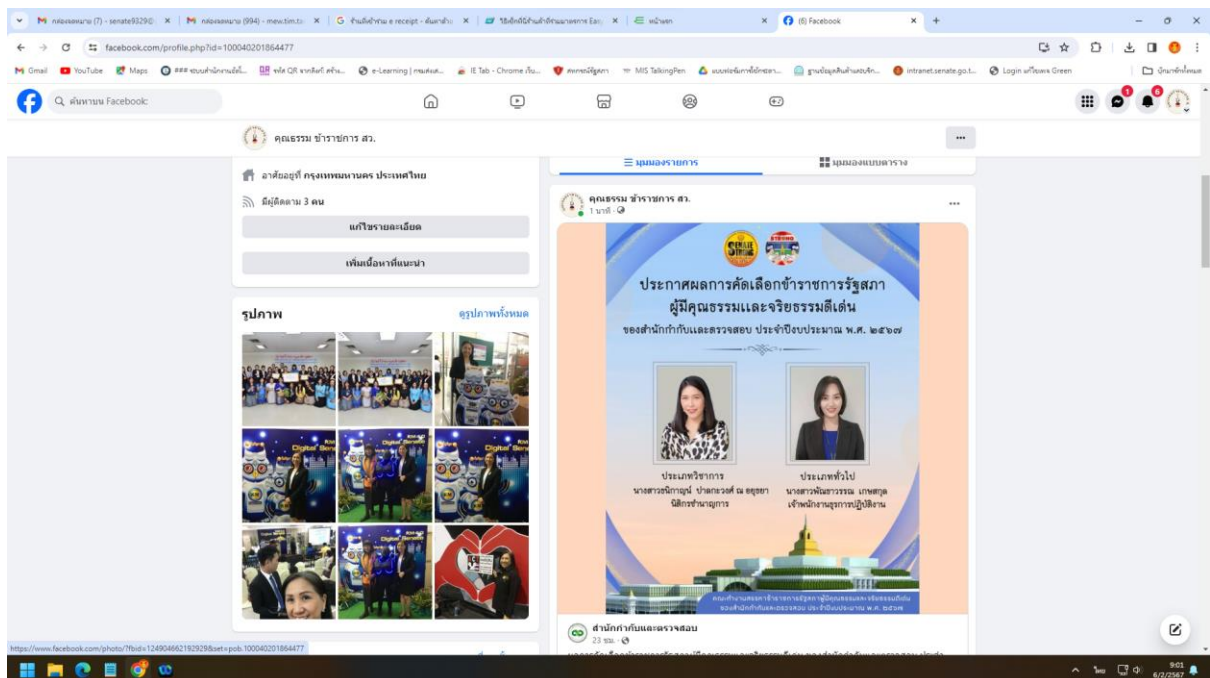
M กล่องจดหมาย (7) - senate9329@ × | M กล่องจดหมาย (994) - mew.tim.t × | G ร้านอัดร้าน e receipt - ค้นหาด้วย × | วิธีเช็กมีลี... × | หน้าแรก × | (6) Facebook × | +

facebook.com/profile.php?id=100040201864477

Gmail | YouTube | Maps | e-Learning | IE Tab - Chrome | MIS TalkingPen | intranet.senate.go.t... | Login | บุ๊กมาร์กทั้งหมด

ค้นหาบน Facebook

คุณธรรม ข้าราชการ สว.

อาศัยอยู่ที่ กรุงเทพมหานคร ประเทศไทย

มีผู้ติดตาม 3 คน

แก้ไขรายละเอียด

เพิ่มเนื้อหาที่แนะนำ

รูปภาพ

ดูรูปภาพทั้งหมด

มุมมองรายการ

มุมมองแบบตาราง

คุณธรรม ข้าราชการ สว.
1 นาที

ประกาศผลการคัดเลือกข้าราชการรัฐสภา ผู้มีคุณธรรมและจริยธรรมดีเด่น

ของสำนักกำกับและตรวจสอบ ประจำปีงบประมาณ พ.ศ. ๒๕๖๗

ประเภทวิชาการ
นางสาวนิภาภุมิ ปาลกะวงศ์ ณ อยุธยา
นิติกรชำนาญการ

ประเภททั่วไป
นางสาวพิมพ์วรรณ เกษสกุล
เจ้าพนักงานธุรการปฏิบัติงาน

สำนักกำกับและตรวจสอบ
23 ชม.

https://www.facebook.com/photo/?fbid=1249046621929298&set=pob.100040201864477

9:01
6/2/2567